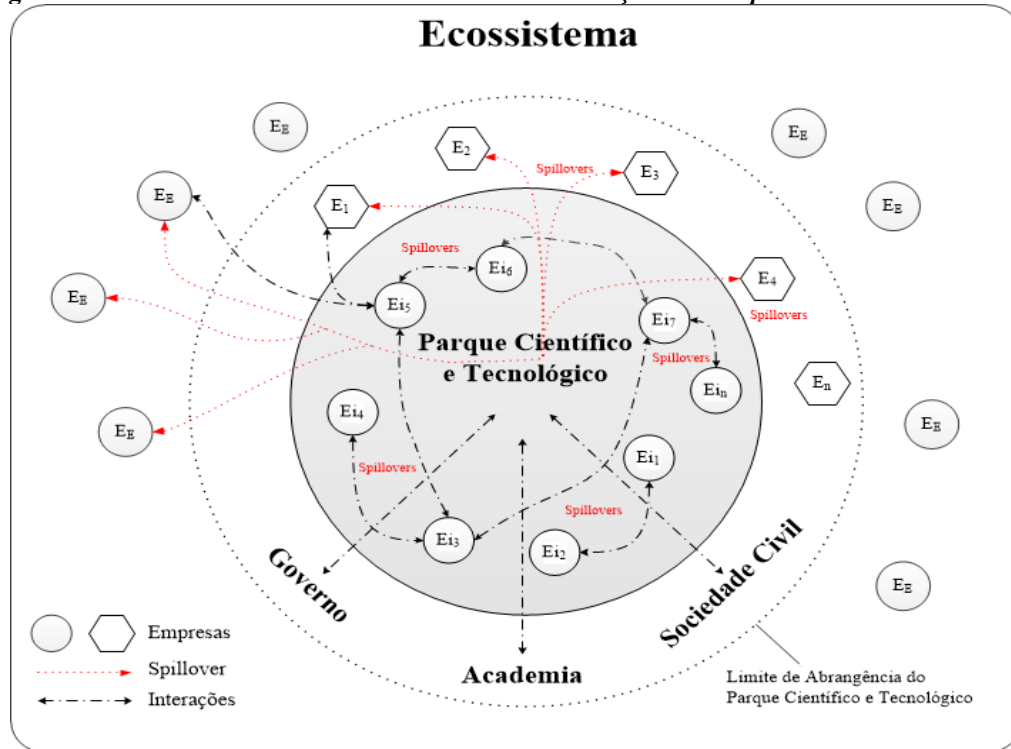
Ecossistema

$E_E$

$E_2$

Spillovers

$E_3$

$E_E$

$E_E$

$E_1$

$E_E$

Spillovers

$Ei_6$

$E_4$

$E_E$

$Ei_5$

Spillovers

$Ei_7$

Parque Científico e Tecnológico

Spillovers

$Ei_n$

$E_n$

$Ei_4$

$E_E$

$E_E$

$Ei_1$

Spillovers

Spillovers

$Ei_3$

$Ei_2$

Governo

Sociedade Civil

$E_E$

Empresas

Spillover

Interações

Academia

Limite de Abrangência do Parque Científico e Tecnológico